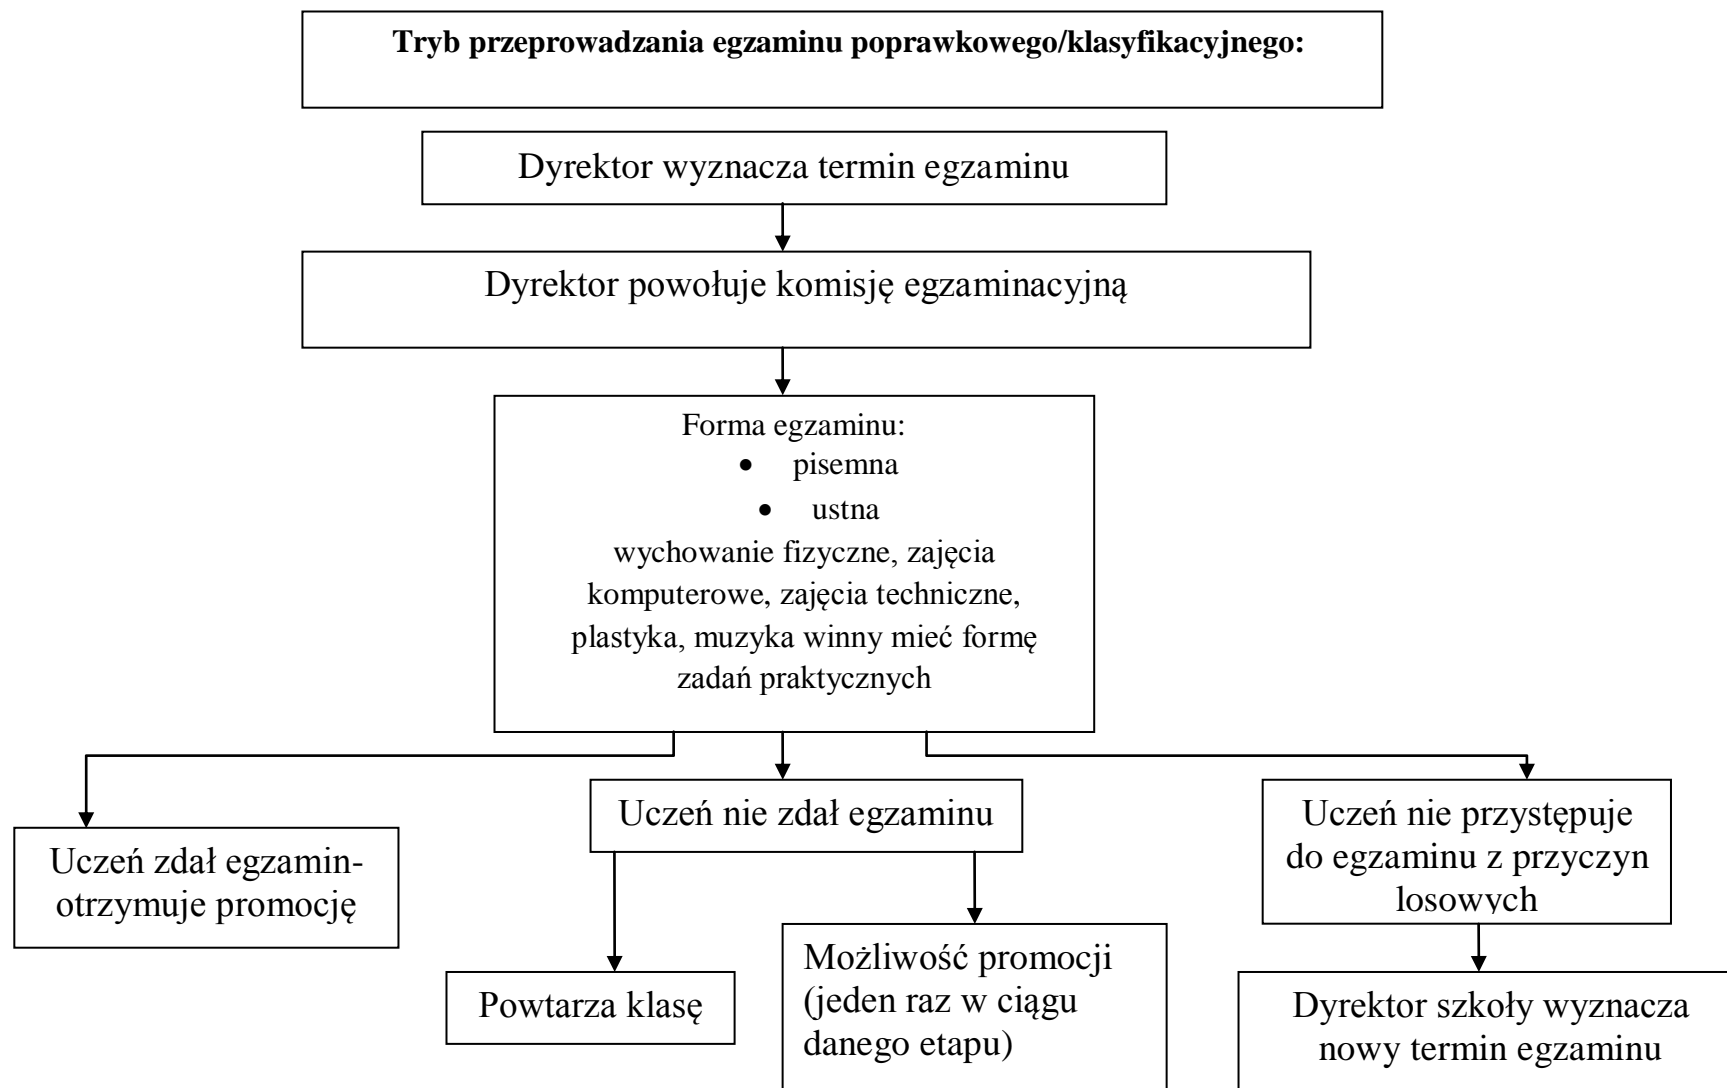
**Tryb przeprowadzania egzaminu poprawkowego/klasyfikacyjnego:**

Dyrektor wyznacza termin egzaminu

Dyrektor powołuje komisję egzaminacyjną

Forma egzaminu:
- pisemna
- ustna

wychowanie fizyczne, zajęcia komputerowe, zajęcia techniczne, plastyka, muzyka winny mieć formę zadań praktycznych

Uczeń zdał egzamin- otrzymuje promocję

Uczeń nie zdał egzaminu

Powtarza klasę

Możliwość promocji (jeden raz w ciągu danego etapu)

Uczeń nie przystępuje do egzaminu z przyczyn losowych

Dyrektor szkoły wyznacza nowy termin egzaminu